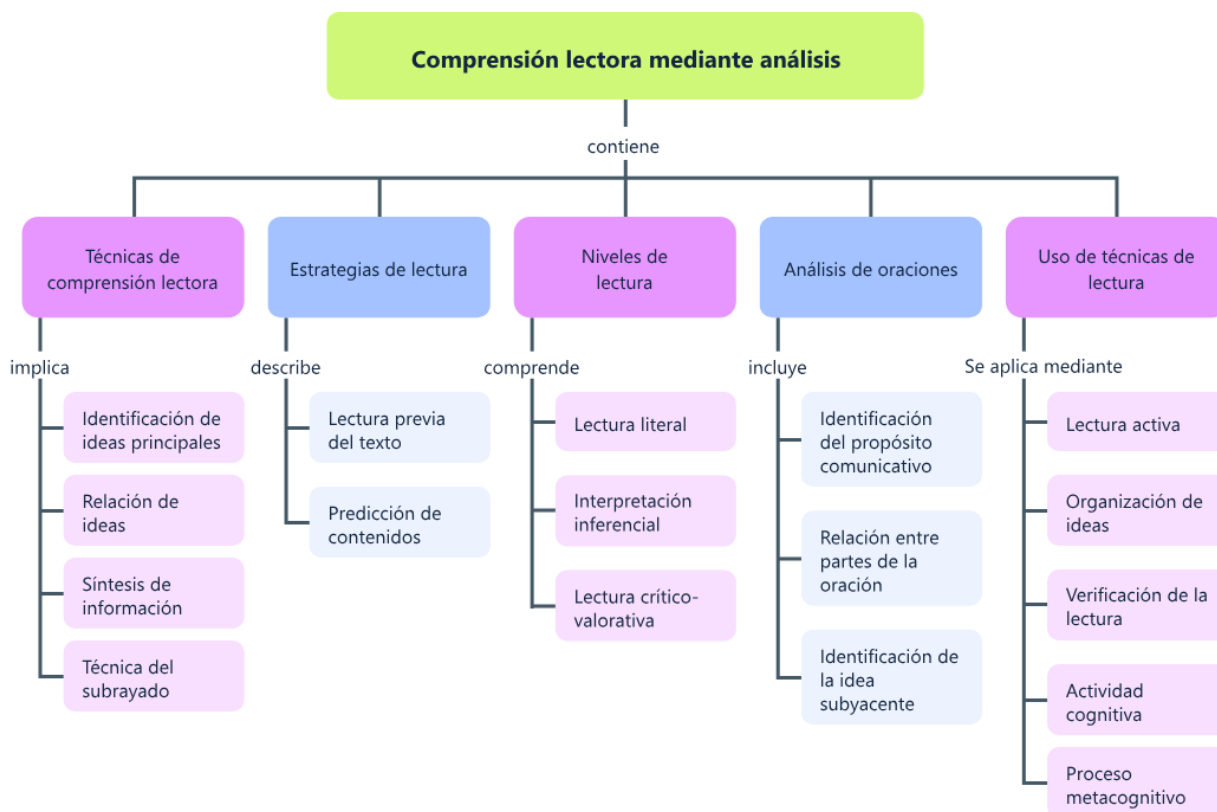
Comprensión lectora mediante análisis

contiene

Técnicas de comprensión lectora

implica

Identificación de ideas principales

Relación de ideas

Síntesis de información

Técnica del subrayado

Estrategias de lectura

describe

Lectura previa del texto

Predicción de contenidos

Niveles de lectura

comprende

Lectura literal

Interpretación inferencial

Lectura crítico-valorativa

Análisis de oraciones

incluye

Identificación del propósito comunicativo

Relación entre partes de la oración

Identificación de la idea subyacente

Uso de técnicas de lectura

Se aplica mediante

Lectura activa

Organización de ideas

Verificación de la lectura

Actividad cognitiva

Proceso metacognitivo